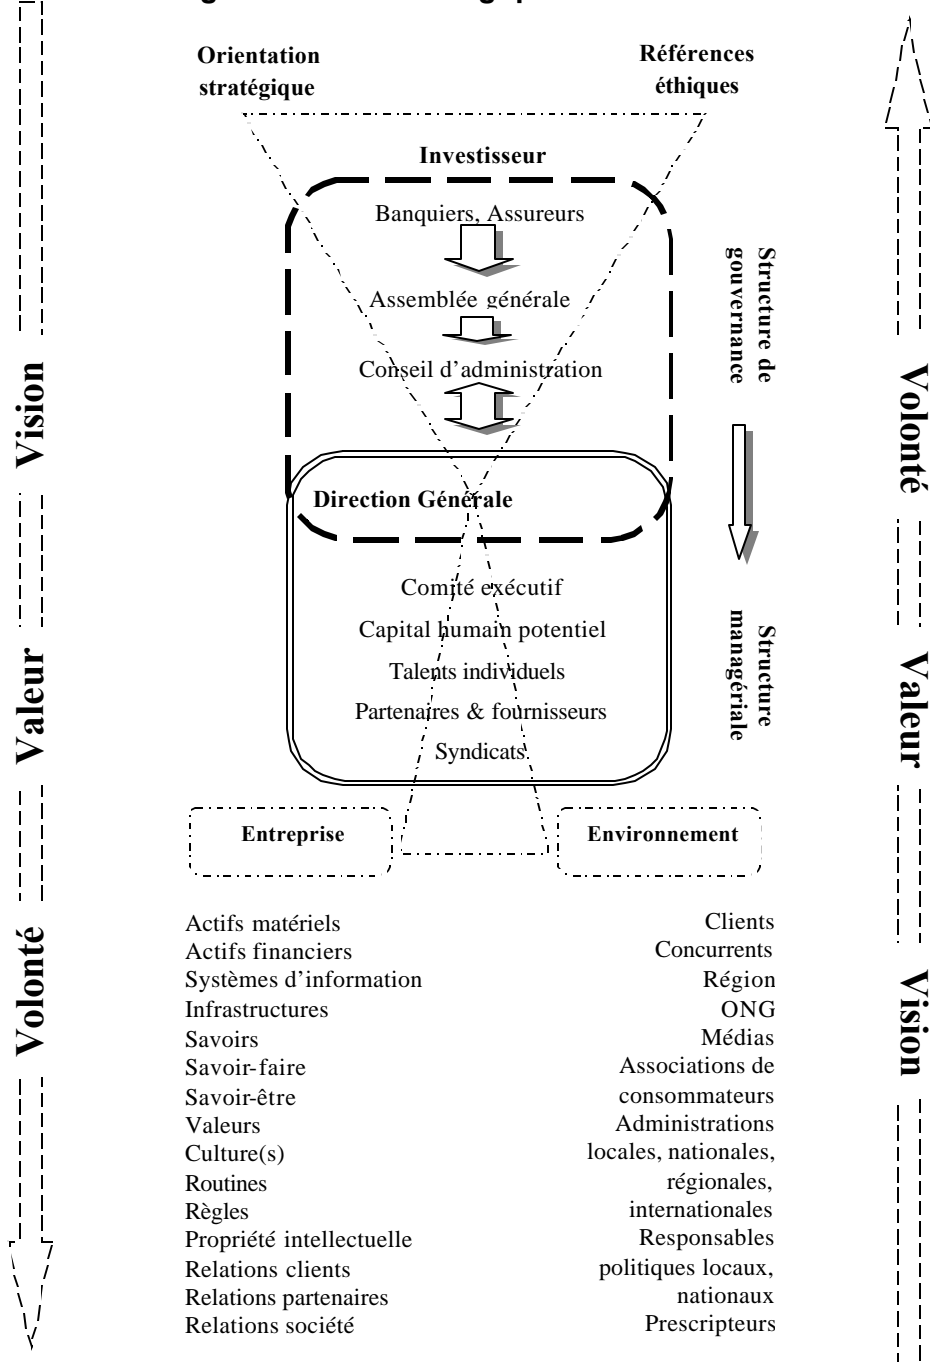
Orientation stratégique

Références éthiques

Investisseur

Banquiers, Assureurs

Assemblée générale

Conseil d'administration

Structure de gouvernance

Direction Générale

Comité exécutif

Capital humain potentiel

Talents individuels

Partenaires & fournisseurs

Syndicats

Structure managériale

Entreprise

Environnement

Actifs matériels
Actifs financiers
Systèmes d'information
Infrastructures
Savoirs
Savoir-faire
Savoir-être
Valeurs
Culture(s)
Routines
Règles
Propriété intellectuelle
Relations clients
Relations partenaires
Relations société

Clients
Concurrents
Région
ONG
Médias
Associations de consommateurs
Administrations locales, nationales, régionales, internationales
Responsables politiques locaux, nationaux
Prescripteurs

Vision
Valeur
Volonté

Volonté
Valeur
Vision